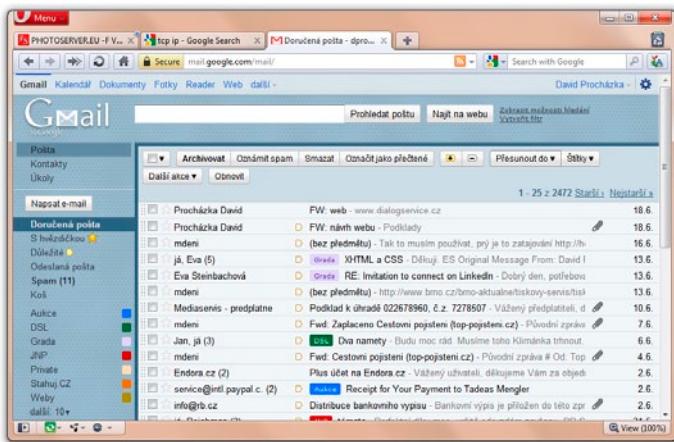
Menu

PHOTOSERVER.EU - F V... × | tcp ip - Google Search × | Doručená pošta - dpro... × | +

Secure mail.google.com/mail/ | Search with Google

Gmail Kalendář Dokumenty Fotky Reader Web další ▾ | David Procházka ▾

Gmail Google

Prohledat poštu | Najít na webu | Zobrazit možnosti hledání Vytvořit filtr

Pošta
Kontakty
Úkoly

Napsat e-mail

Doručená pošta
S hvězdičkou
Důležité
Odeslaná pošta
Spam (11)
Koš

Aukce
DSL
Grada
JNP
Private
Stahuj.CZ
Weby
další: 10▾

Archivovat | Oznámit spam | Smazat | Označit jako přečtené | Přesunout do ▾ | Štítky ▾
Další akce ▾ | Obnovit

1 - 25 z 2472 Starší › Nejstarší »

| Odesílatel | Předmět | Datum |
|---|---|---|
| Procházka David | FW: web - www.dialogservice.cz | 18.6. |
| Procházka David | FW: návrh webu - Podklady | 18.6. |
| mdeni | (bez předmětu) - Tak to musím používat, prý je to zatajování http://h | 16.6. |
| já, Eva (5) | Grada XHTML a CSS - Dobrý den, ES Original Message From: David | 16.6. |
| Eva Steinbachová | Grada RE: Invitation to connect on LinkedIn - Dobrý den, potřebov | 16.6. |
| mdeni | (bez předmětu) - http://www.bmo.cz/bmo-aktualne/tiskovy-servis/tis | 11.6. |
| Mediaservis - predplatne | Podklad k úhradě 022678960, č.p. 7278507 - Vážený předplatiteli, d | 10.6. |
| mdeni | Fwd: Zaplaceno Cestovni pojisteni (top-pojisteni.cz) - Původní zpráv | 7.6. |
| Jan, já (3) | DSL Dva nametý - Budu moc rád. Musíme toho Klimánka trhnout. | 6.6. |
| mdeni | Fwd: Cestovni pojisteni (top-pojisteni.cz) - Původní zpráva # Od: Top | 4.6. |
| Endora.cz (2) | Plus účet na Endora.cz - Vážený uživateli, děkujeme Vám za objed | 2.6. |
| service@intl.paypal.c. (2) | Aukce Receipt for Your Payment to Tadeas Mengler | 2.6. |
| info@rb.cz | Distribuce bankovniho vypisu - Bankovní výpis je přiložen do této zpr | 2.6. |

View (100%)